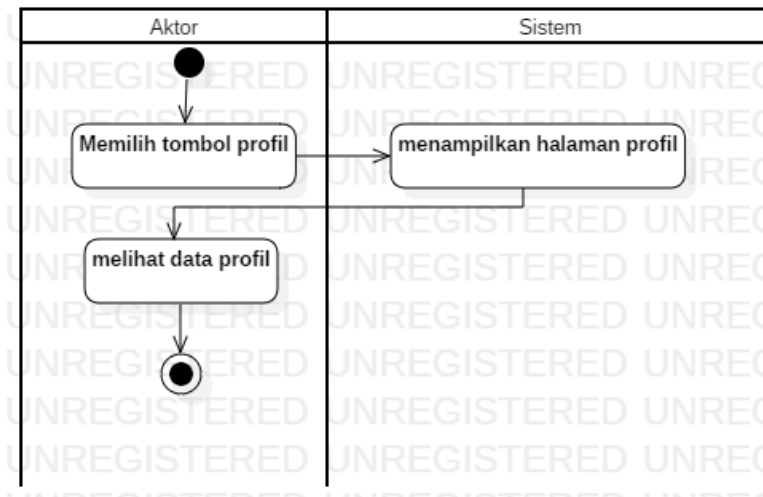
| Aktor | Sistem |
|---|---|
| Memilih tombol profil | menampilkan halaman profil |
| melihat data profil | |

UNREGISTERED UNREGISTERED UNREG
UNREGISTERED UNREGISTERED UNREG
UNREGISTERED UNREGISTERED UNREG
UNREGISTERED UNREGISTERED UNREG
UNREGISTERED UNREGISTERED UNREG
UNREGISTERED UNREGISTERED UNREG
UNREGISTERED UNREGISTERED UNREG
UNREGISTERED UNREGISTERED UNREG
UNREGISTERED UNREGISTERED UNREG